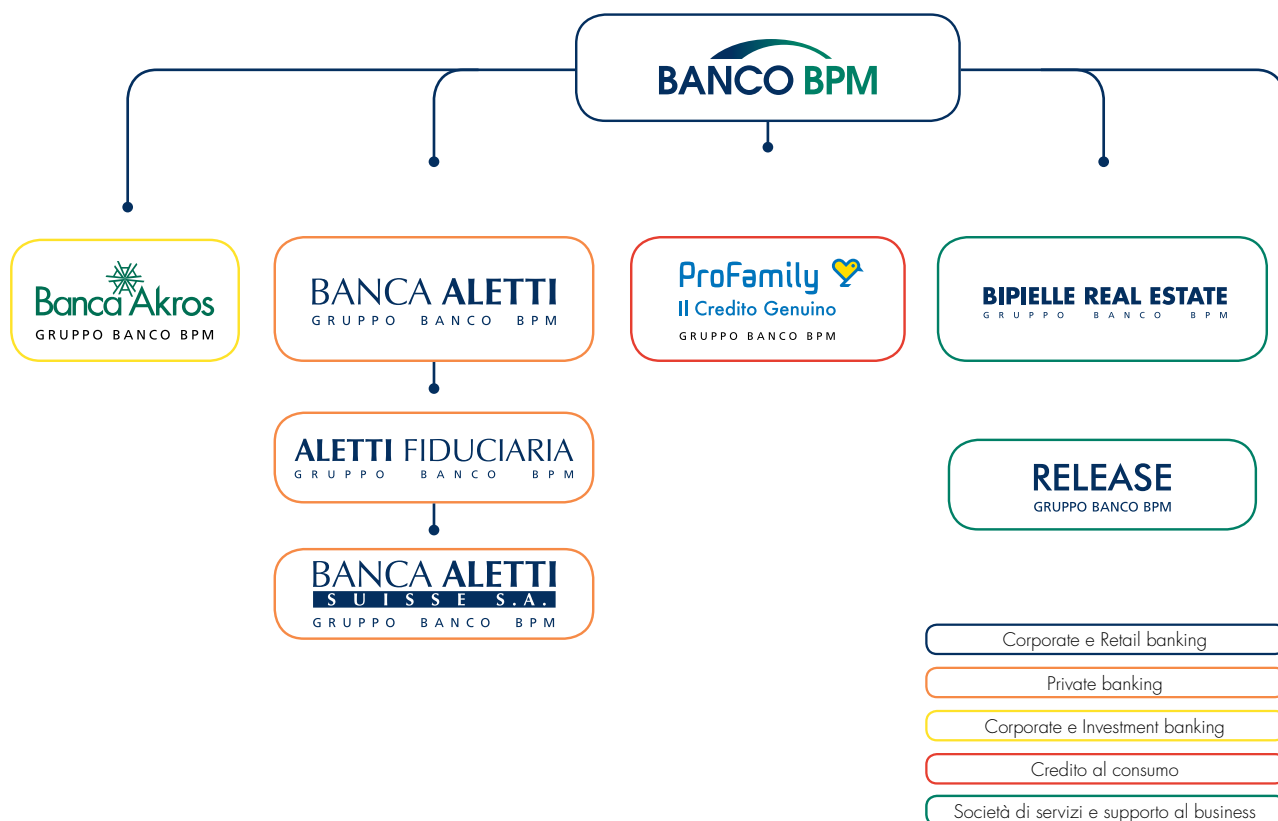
BANCO BPM

Banca Akros
GRUPPO BANCO BPM

BANCA ALETTI
GRUPPO BANCO BPM

ProFamily
Il Credito Genuino
GRUPPO BANCO BPM

BIPIELLE REAL ESTATE
GRUPPO BANCO BPM

ALETTI FIDUCIARIA
GRUPPO BANCO BPM

RELEASE
GRUPPO BANCO BPM

BANCA ALETTI
SUISSE S.A.
GRUPPO BANCO BPM

Corporate e Retail banking
Private banking
Corporate e Investment banking
Credito al consumo
Società di servizi e supporto al business